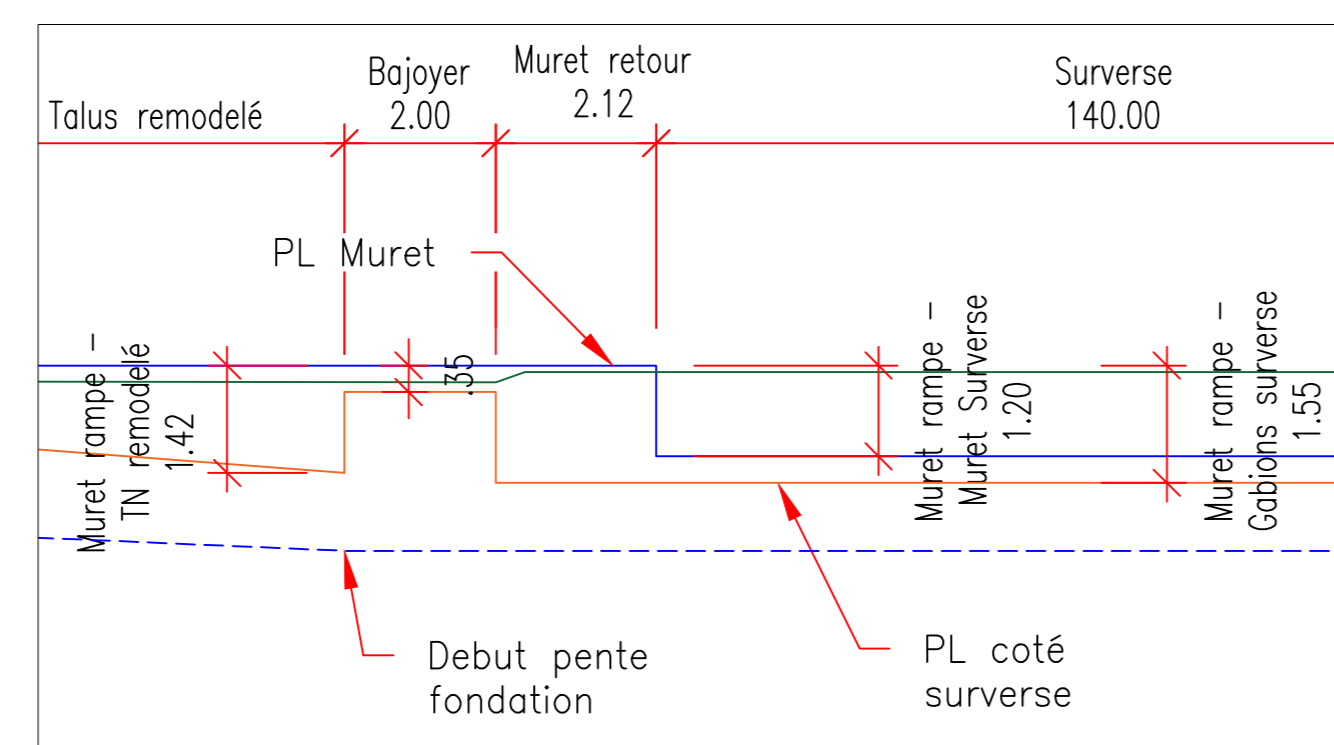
Talus remodelé

Bajoyer
2.00

Muret retour
2.12

Surverse
140.00

PL Muret

Muret rampe –
TN remodelé
1.42

.35

Muret rampe –
Muret Surverse
1.20

Muret rampe –
Gabions surverse
1.55

Debut pente
fondation

PL coté
surverse